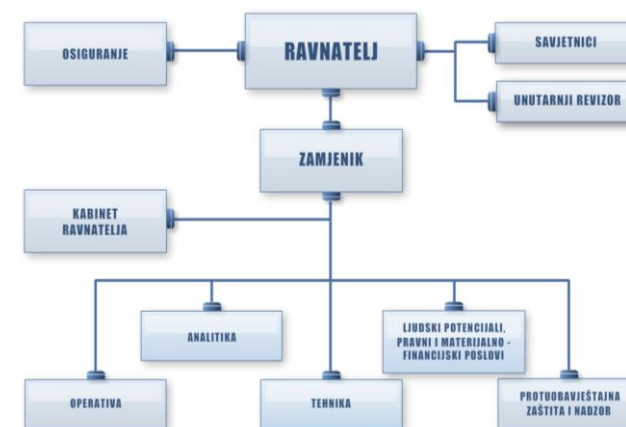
OSIGURANJE

RAVNATELJ

SAVJETNICI

UNUTARNJI REVIZOR

ZAMJENIK

KABINET RAVNATELJA

ANALITIKA

LJUDSKI POTENCIJALI, PRAVNI I MATERIJALNO - FINANCIJSKI POSLOVI

OPERATIVA

TEHNIKA

PROTUOBAVJEŠTAJNA ZAŠTITA I NADZOR